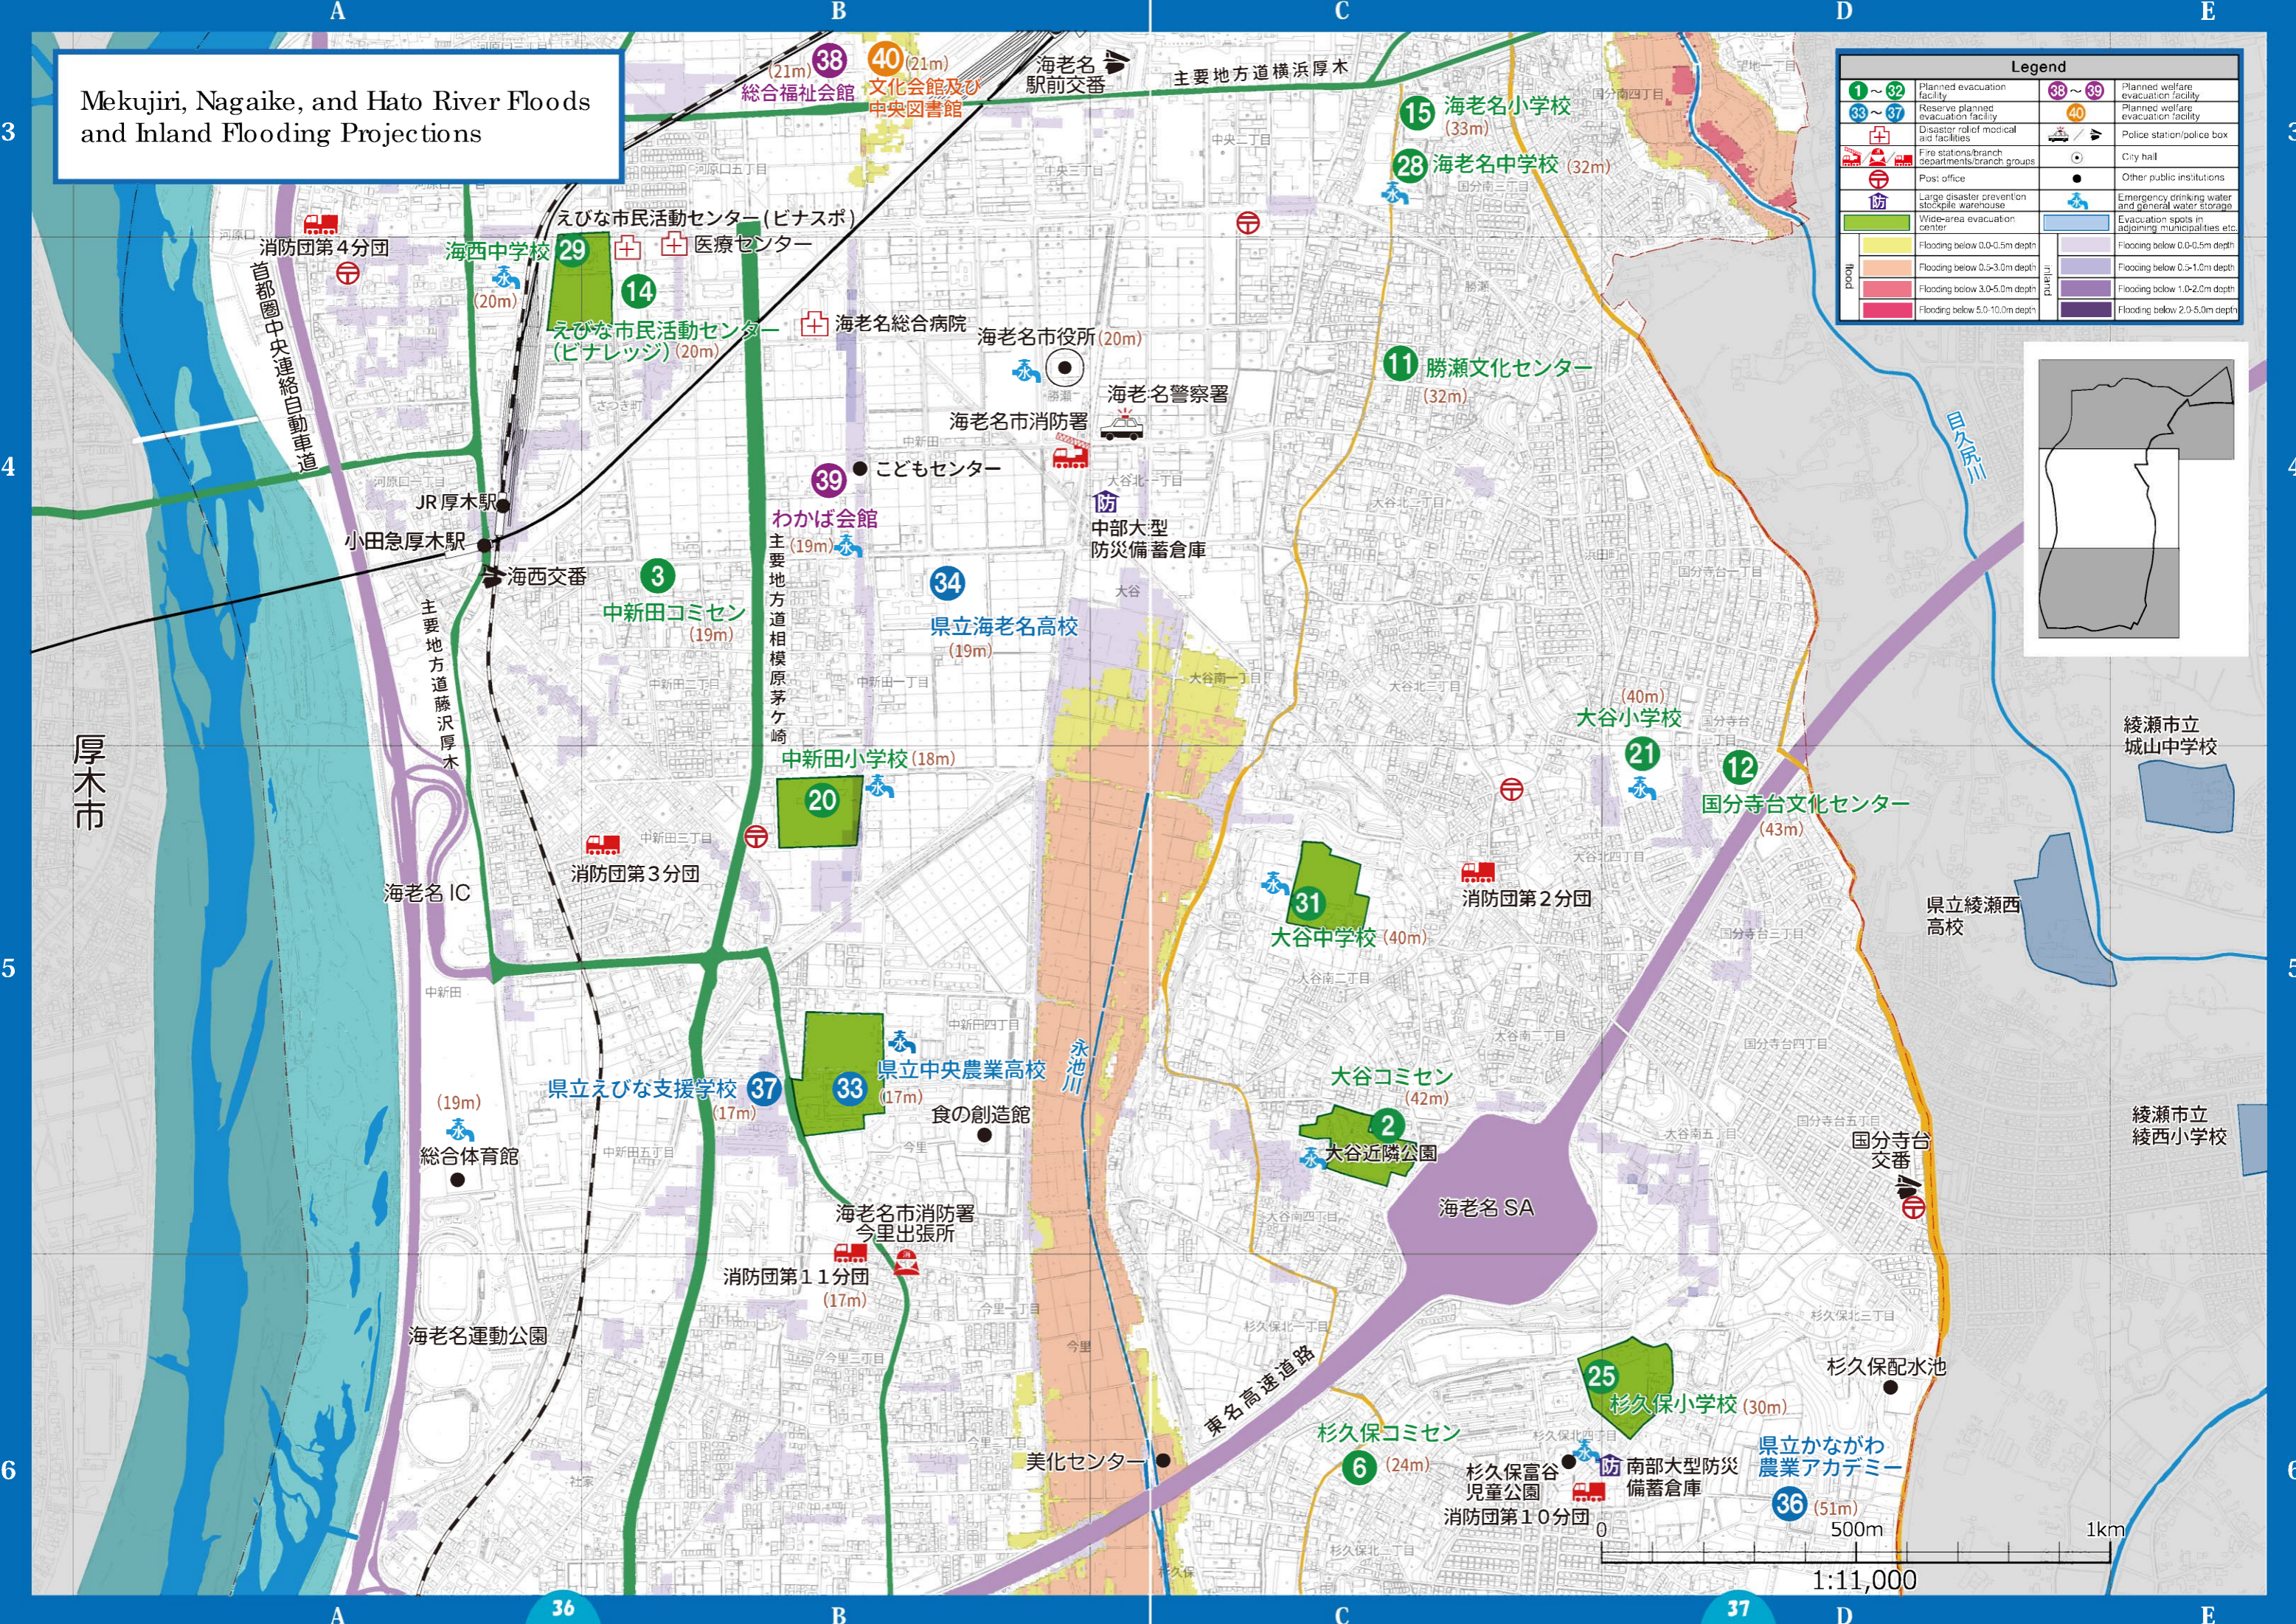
A B C D E

3 4 5 6

Mekujiri, Nagaike, and Hato River Floods and Inland Flooding Projections

Legend

| ①～㉜ | Planned evacuation facility | ㊳～㊴ | Planned welfare evacuation facility |
|---|---|---|---|
| ㉝～㊲ | Reserve planned evacuation facility | ㊵ | Planned welfare evacuation facility |
| | Disaster relief medical aid facilities | | Police station/police box |
| | Fire stations/branch departments/branch groups | | City hall |
| | Post office | | Other public institutions |
| 防 | Large disaster prevention stockpile warehouse | | Emergency drinking water and general water storage |
| | Wide-area evacuation center | | Evacuation spots in adjoining municipalities etc. |
| flood | Flooding below 0.0-0.5m depth | inland | Flooding below 0.0-0.5m depth |
| | Flooding below 0.5-3.0m depth | | Flooding below 0.5-1.0m depth |
| | Flooding below 3.0-5.0m depth | | Flooding below 1.0-2.0m depth |
| | Flooding below 5.0-10.0m depth | | Flooding below 2.0-5.0m depth |

38 (21m) 総合福祉会館
40 (21m) 文化会館及び中央図書館
海老名駅前交番
主要地方道横浜厚木
15 海老名小学校 (33m)
28 海老名中学校 (32m)
消防団第４分団
首都圏中央連絡自動車道
えびな市民活動センター(ビナスポ)
医療センター
海西中学校 29 (20m)
14
えびな市民活動センター(ビナレッジ)(20m)
海老名総合病院
海老名市役所 (20m)
11 勝瀬文化センター (32m)
海老名警察署
海老名市消防署
目久尻川
JR厚木駅
小田急厚木駅
海西交番
39 こどもセンター
わかば会館 (19m)
防 中部大型防災備蓄倉庫
3 中新田コミセン (19m)
34 県立海老名高校 (19m)
主要地方道相模原茅ケ崎
主要地方道藤沢厚木
厚木市
中新田小学校 (18m)
20
(40m) 大谷小学校 21
12 国分寺台文化センター (43m)
綾瀬市立城山中学校
消防団第３分団
海老名 IC
31 大谷中学校 (40m)
消防団第２分団
県立綾瀬西高校
県立えびな支援学校 37 (17m)
33 県立中央農業高校 (17m)
永池川
食の創造館
大谷コミセン (42m)
2 大谷近隣公園
海老名 SA
綾瀬市立綾西小学校
国分寺台交番
(19m) 総合体育館
海老名市消防署今里出張所
消防団第１１分団 (17m)
海老名運動公園
東名高速道路
杉久保配水池
25 杉久保小学校 (30m)
杉久保コミセン
6 (24m)
美化センター
杉久保富谷児童公園
防 南部大型防災備蓄倉庫
消防団第１０分団
県立かながわ農業アカデミー
36 (51m)
0 500m 1km
1:11,000

36 37